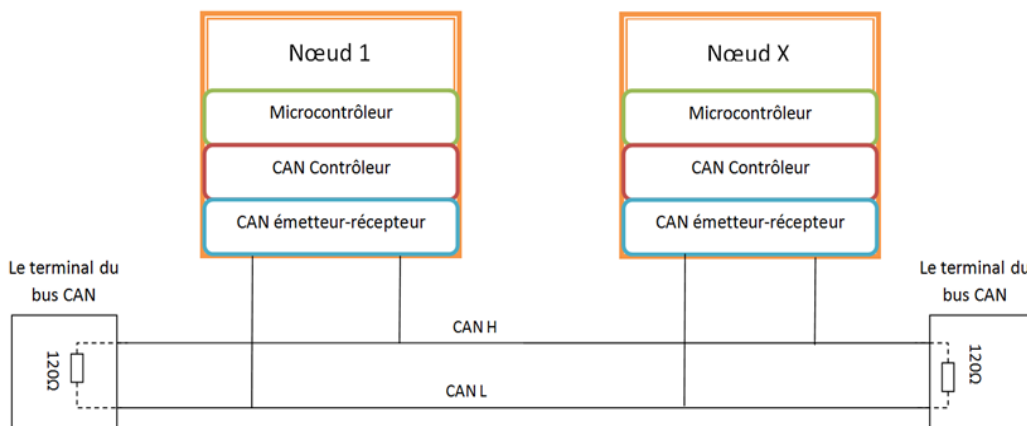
Nœud 1

Microcontrôleur

CAN Contrôleur

CAN émetteur-récepteur

Nœud X

Microcontrôleur

CAN Contrôleur

CAN émetteur-récepteur

Le terminal du bus CAN

Le terminal du bus CAN

CAN H

CAN L

120Ω

120Ω